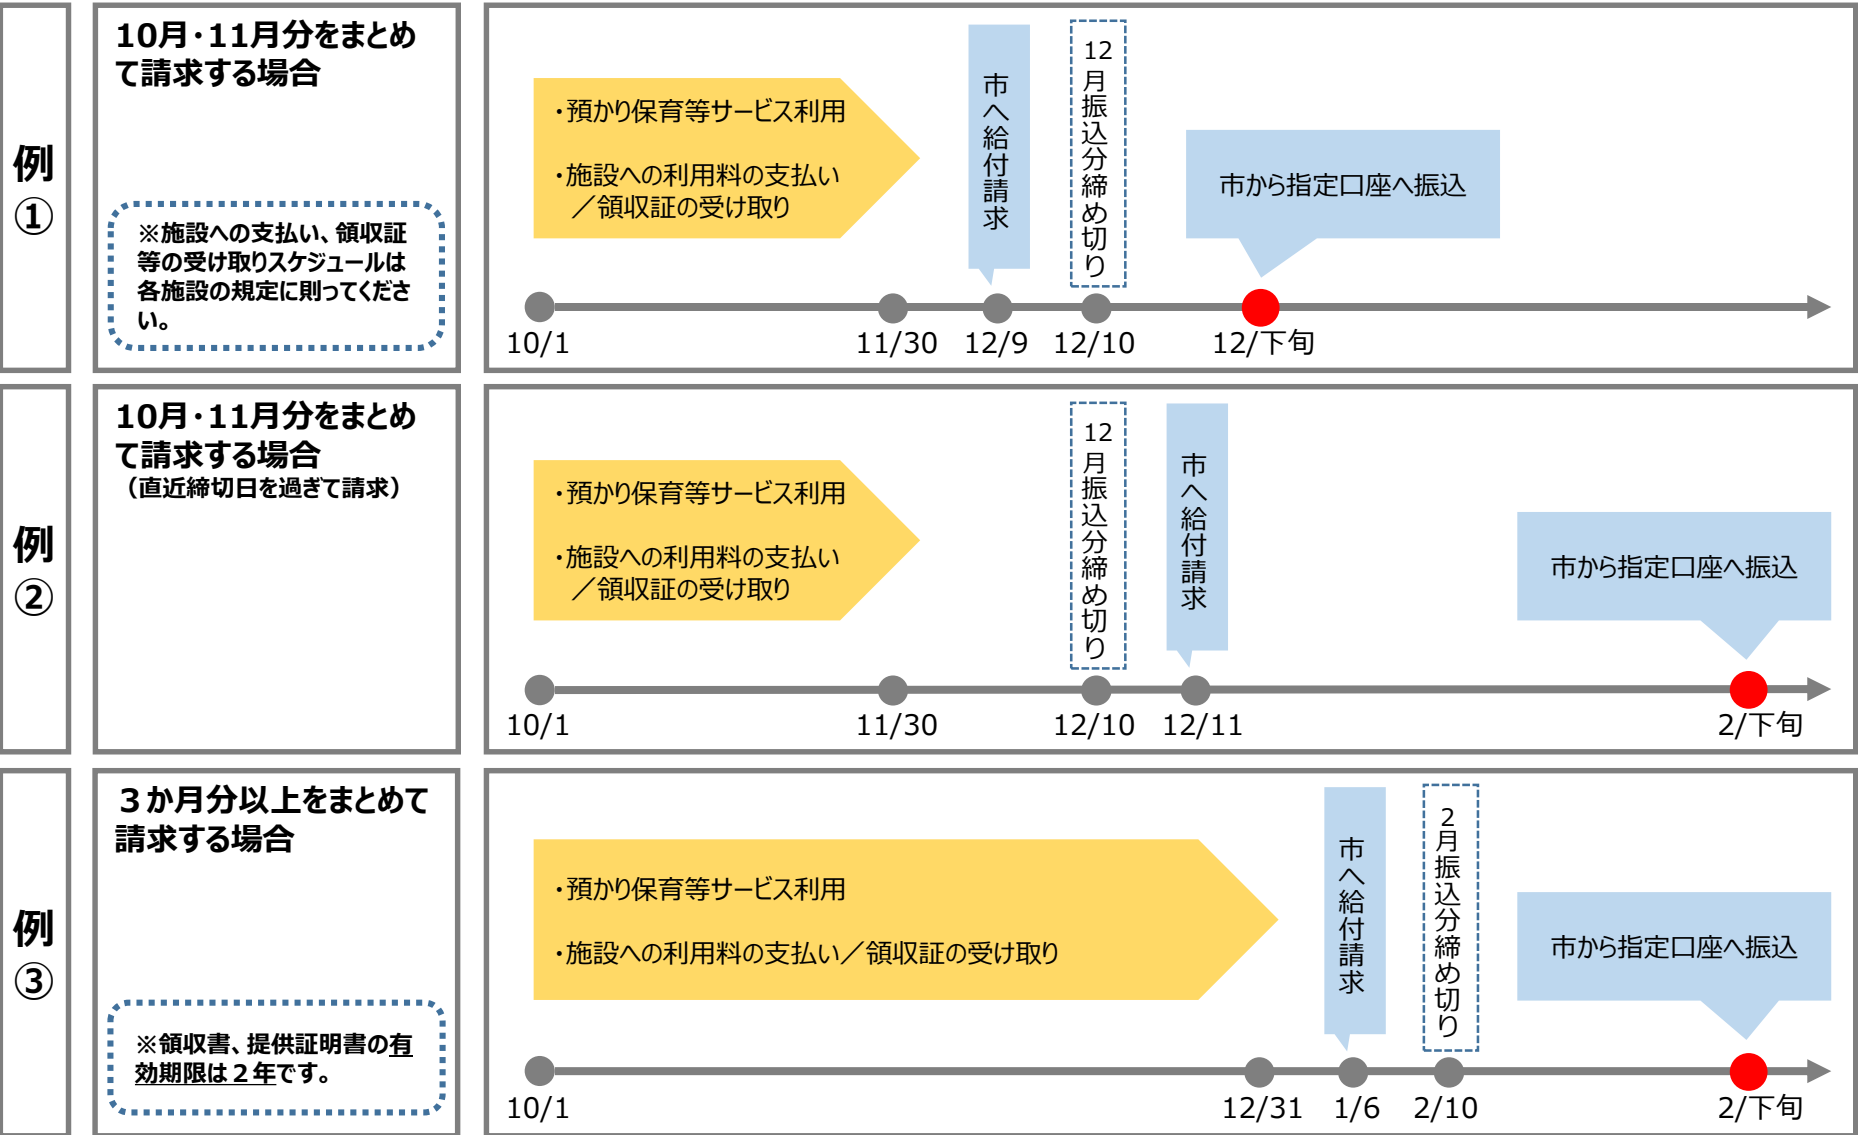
例①

10月・11月分をまとめて請求する場合

※施設への支払い、領収証等の受け取りスケジュールは各施設の規定に則ってください。

・預かり保育等サービス利用

・施設への利用料の支払い／領収証の受け取り

市へ給付請求

12月振込分締め切り

市から指定口座へ振込

10/1 11/30 12/9 12/10 12/下旬

例②

10月・11月分をまとめて請求する場合
（直近締切日を過ぎて請求）

・預かり保育等サービス利用

・施設への利用料の支払い／領収証の受け取り

12月振込分締め切り

市へ給付請求

市から指定口座へ振込

10/1 11/30 12/10 12/11 2/下旬

例③

３か月分以上をまとめて請求する場合

※領収書、提供証明書の有効期限は２年です。

・預かり保育等サービス利用

・施設への利用料の支払い／領収証の受け取り

市へ給付請求

2月振込分締め切り

市から指定口座へ振込

10/1 12/31 1/6 2/10 2/下旬